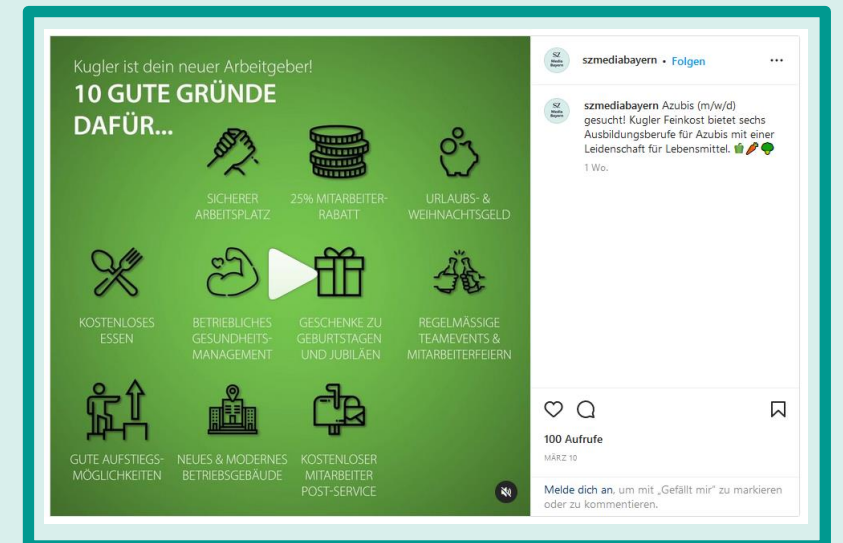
Kugler ist dein neuer Arbeitgeber!
10 GUTE GRÜNDE DAFÜR...

SICHERER ARBEITSPLATZ

25% MITARBEITER-RABATT

URLAUBS- & WEIHNACHTSGELD

KOSTENLOSES ESSEN

BETRIEBLICHES GESUNDHEITS-MANAGEMENT

GESCHENKE ZU GEBURTSTAGEN UND JUBILÄEN

REGELMÄSSIGE TEAMEVENTS & MITARBEITERFEIERN

GUTE AUFSTIEGS-MÖGLICHKEITEN

NEUES & MODERNES BETRIEBSGEBÄUDE

KOSTENLOSER MITARBEITER POST-SERVICE

szmediabayern • Folgen

szmediabayern Azubis (m/w/d) gesucht! Kugler Feinkost bietet sechs Ausbildungsberufe für Azubis mit einer Leidenschaft für Lebensmittel. 🫑🥕🥦

1 Wo.

100 Aufrufe

MÄRZ 10

Melde dich an, um mit „Gefällt mir" zu markieren oder zu kommentieren.